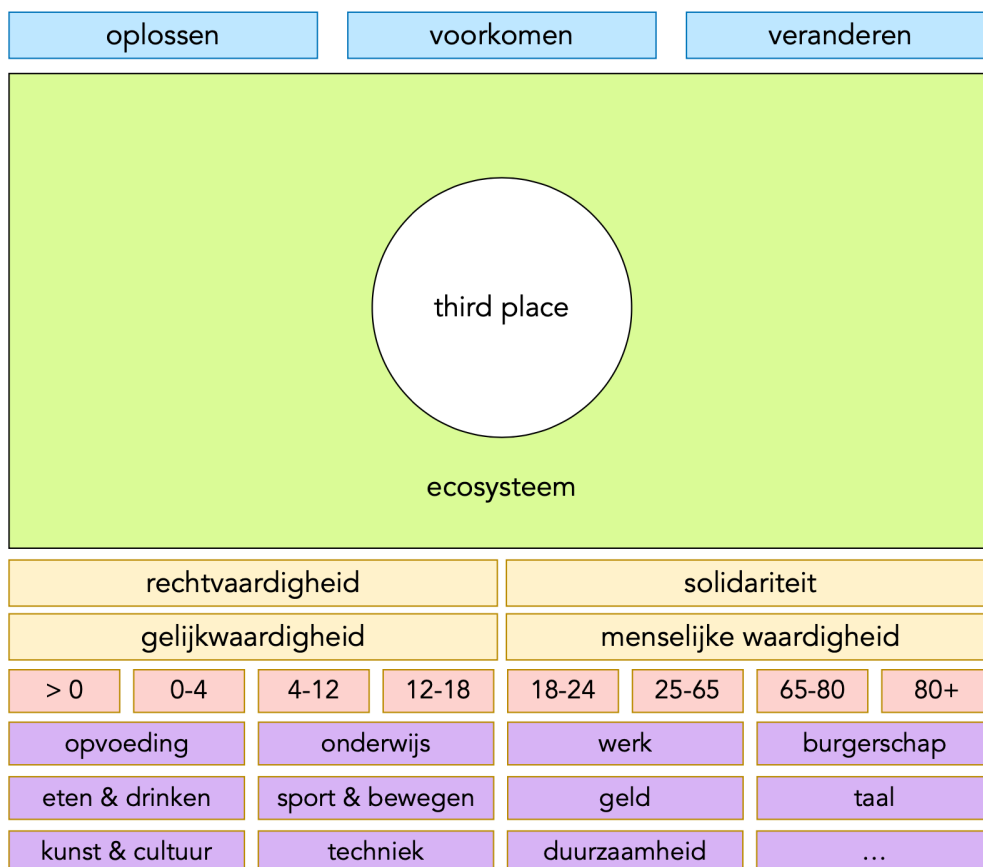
oplossen voorkomen veranderen

third place

ecosysteem

rechtvaardigheid solidariteit

gelijkwaardigheid menselijke waardigheid

> 0 0-4 4-12 12-18 18-24 25-65 65-80 80+

opvoeding onderwijs werk burgerschap

eten & drinken sport & bewegen geld taal

kunst & cultuur techniek duurzaamheid ...